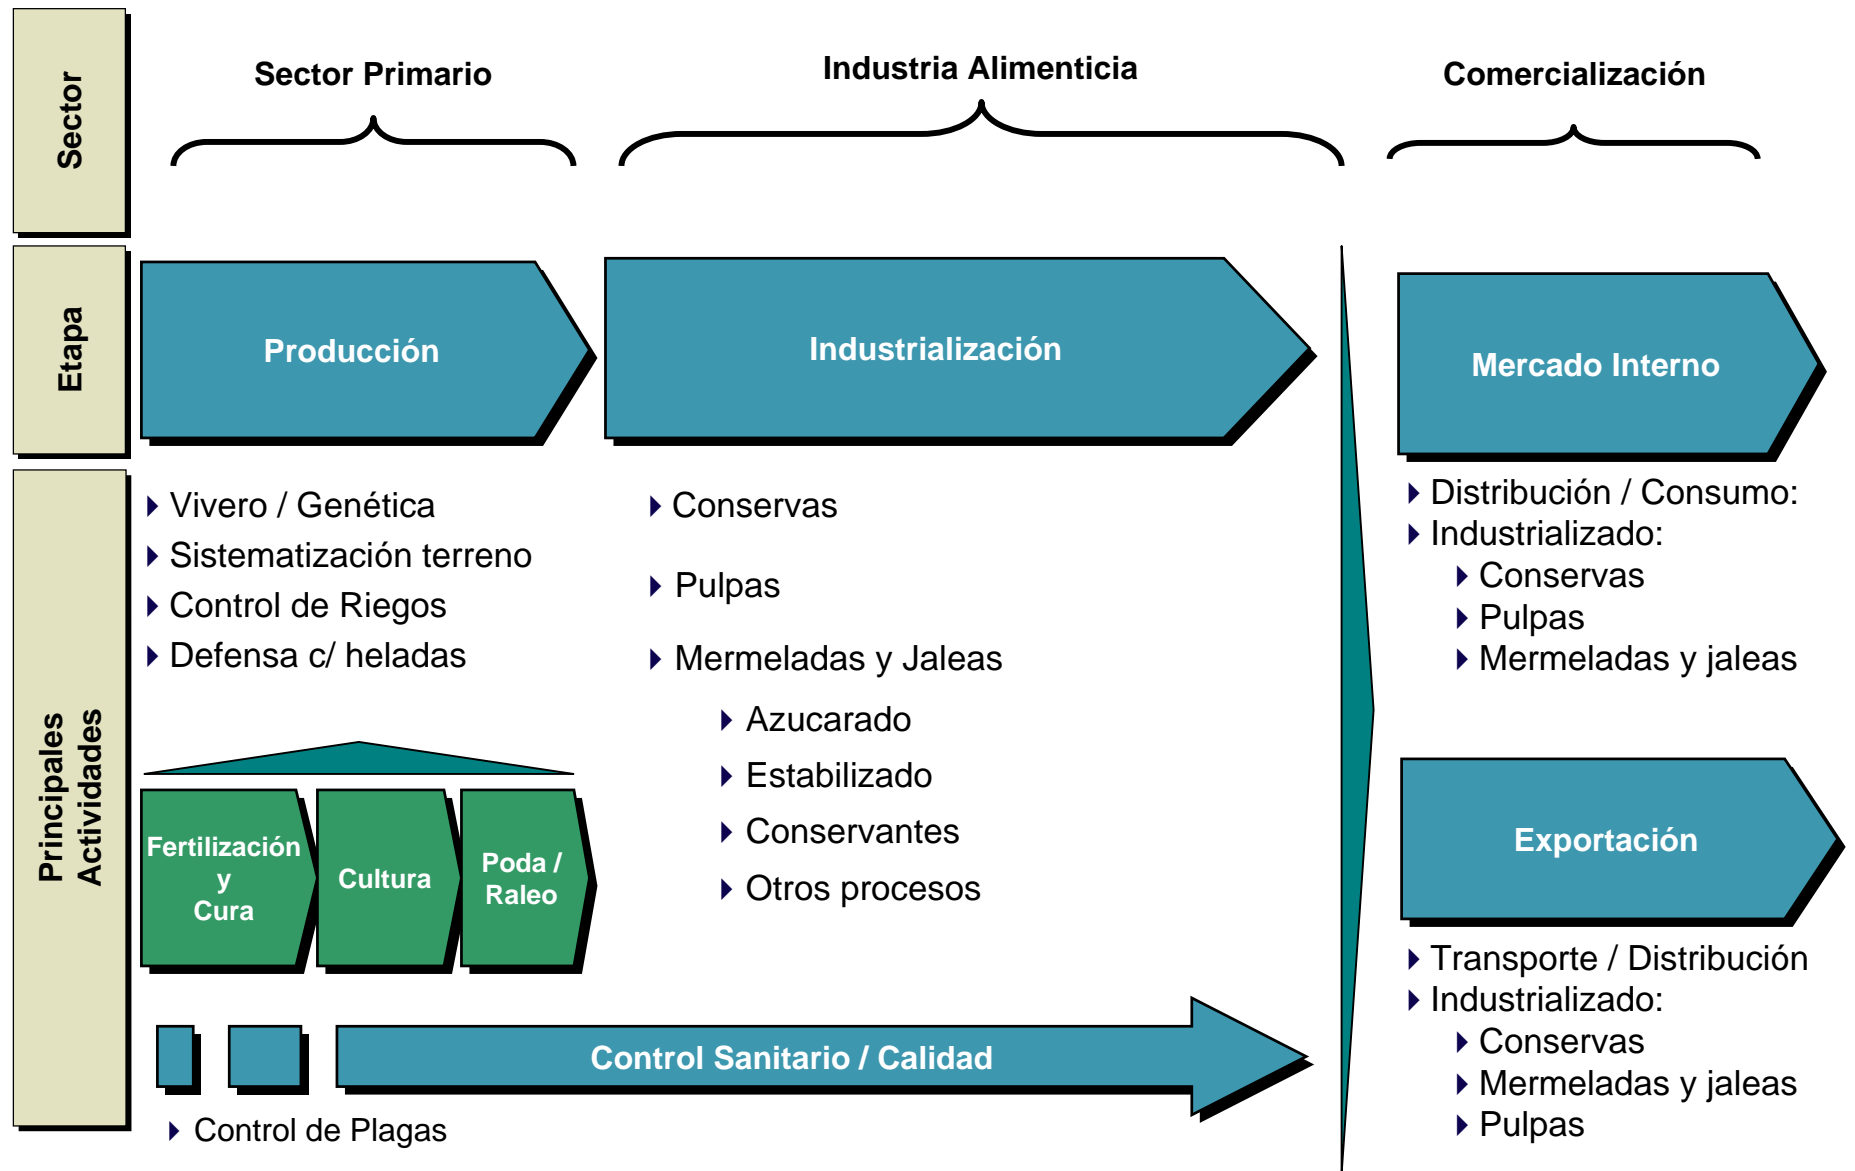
Sector

Sector Primario

Industria Alimenticia

Comercialización

Etapa

Producción

Industrialización

Mercado Interno

Principales Actividades

Vivero / Genética
Sistematización terreno
Control de Riegos
Defensa c/ heladas

Fertilización y Cura

Cultura

Poda / Raleo

Conservas

Pulpas

Mermeladas y Jaleas

Azucarado
Estabilizado
Conservantes
Otros procesos

Distribución / Consumo:
Industrializado:
Conservas
Pulpas
Mermeladas y jaleas

Exportación

Transporte / Distribución
Industrializado:
Conservas
Mermeladas y jaleas
Pulpas

Control Sanitario / Calidad

Control de Plagas